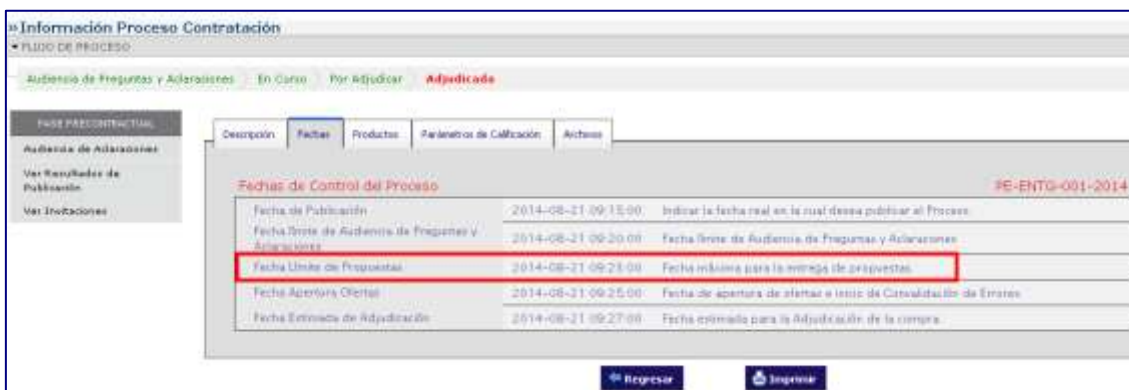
»Información Proceso Contratación
▾ FLUJO DE PROCESO

Audiencia de Preguntas y Aclaraciones | En Curso | Por Adjudicar | Adjudicada

FASE PRECONTRACTUAL
Audiencia de Aclaraciones
Ver Resultados de Publicación
Ver Invitaciones

Descripción | Fechas | Productos | Parámetros de Calificación | Archivos

Fechas de Control del Proceso

PE-ENTG-001-2014

| | | |
|---|---|---|
| Fecha de Publicación | 2014-08-21 09:15:00 | Indicar la fecha real en la cual desea publicar el Proceso |
| Fecha límite de Audiencia de Preguntas y Aclaraciones | 2014-08-21 09:20:00 | Fecha límite de Audiencia de Preguntas y Aclaraciones |
| Fecha Límite de Propuestas | 2014-08-21 09:23:00 | Fecha máxima para la entrega de propuestas |
| Fecha Apertura Ofertas | 2014-08-21 09:25:00 | Fecha de apertura de ofertas e inicio de Convalidación de Errores |
| Fecha Estimada de Adjudicación | 2014-08-21 09:27:00 | Fecha estimada para la Adjudicación de la compra |

Regresar | Imprimir